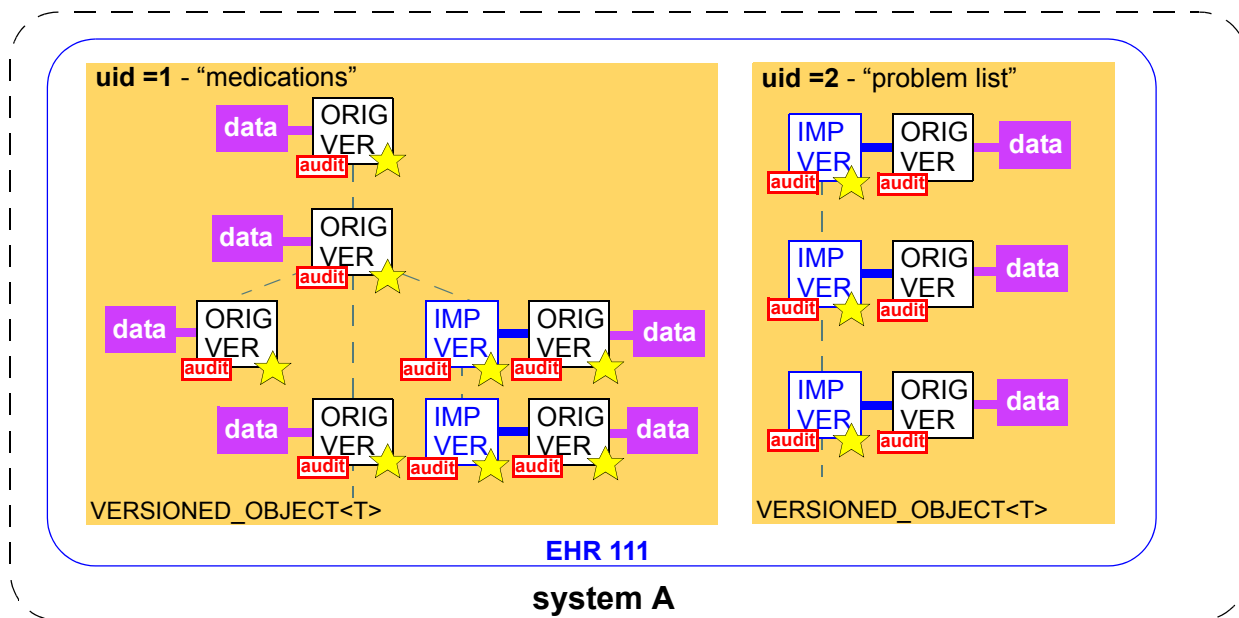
uid =1 - “medications”

data
ORIG VER
audit

data
ORIG VER
audit

data
ORIG VER
audit

IMP VER
audit
ORIG VER
audit
data

data
ORIG VER
audit
IMP VER
audit
ORIG VER
audit
data

VERSIONED_OBJECT<T>

uid =2 - “problem list”

IMP VER
audit
ORIG VER
audit
data

IMP VER
audit
ORIG VER
audit
data

IMP VER
audit
ORIG VER
audit
data

VERSIONED_OBJECT<T>

EHR 111

system A